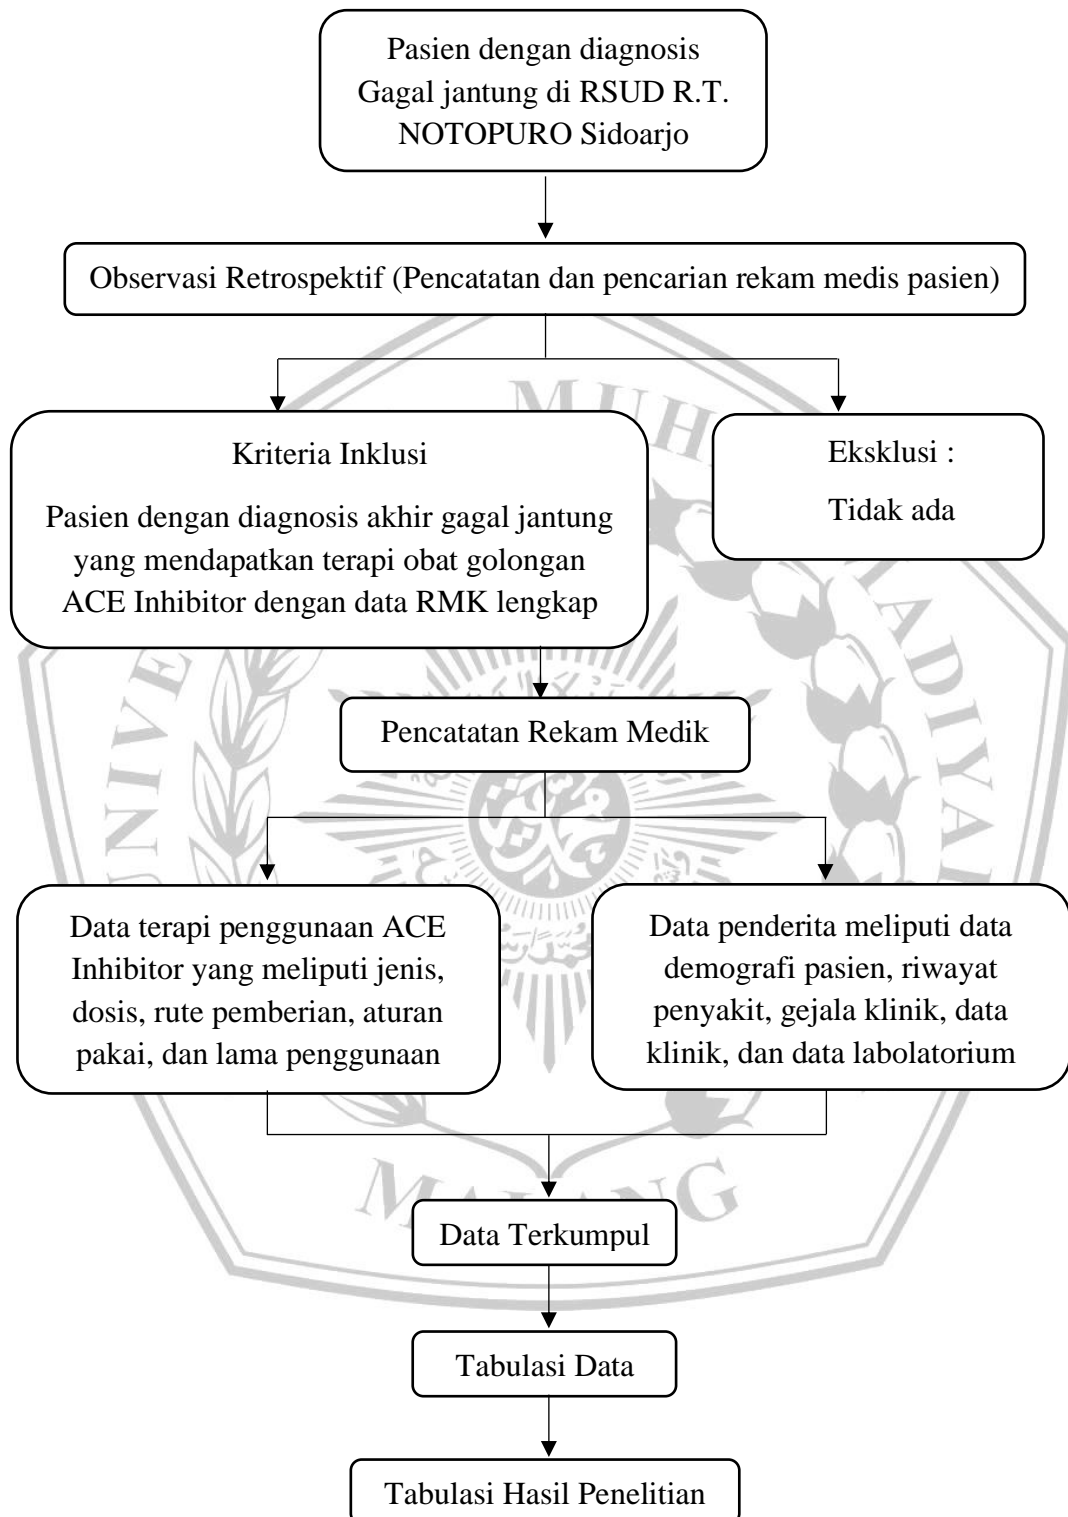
Pasien dengan diagnosis Gagal jantung di RSUD R.T. NOTOPURO Sidoarjo

Observasi Retrospektif (Pencatatan dan pencarian rekam medis pasien)

Kriteria Inklusi

Pasien dengan diagnosis akhir gagal jantung yang mendapatkan terapi obat golongan ACE Inhibitor dengan data RMK lengkap

Eksklusi :

Tidak ada

Pencatatan Rekam Medik

Data terapi penggunaan ACE Inhibitor yang meliputi jenis, dosis, rute pemberian, aturan pakai, dan lama penggunaan

Data penderita meliputi data demografi pasien, riwayat penyakit, gejala klinik, data klinik, dan data labolatorium

Data Terkumpul

Tabulasi Data

Tabulasi Hasil Penelitian